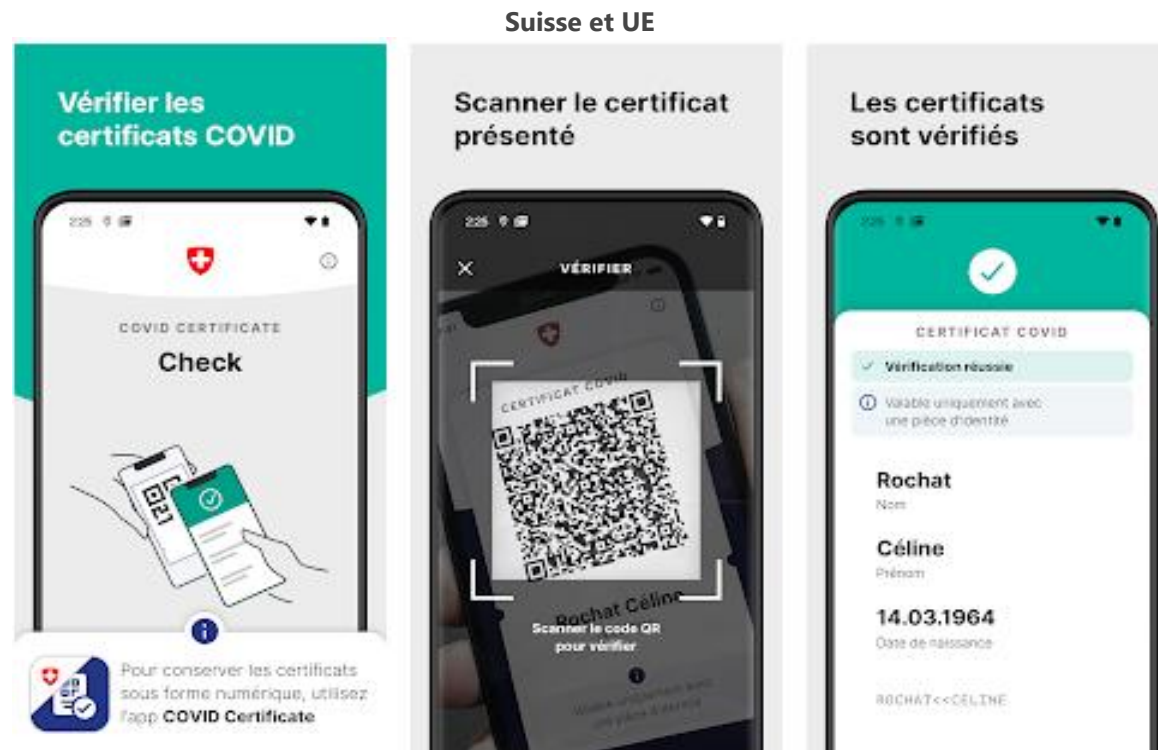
Suisse et UE

Vérifier les certificats COVID

2:25

COVID CERTIFICATE

Check

Pour conserver les certificats sous forme numérique, utilisez l'app COVID Certificate

Scanner le certificat présenté

2:25

VÉRIFIER

CERTIFICAT COVID

Rochat Céline

Scanner le code QR pour vérifier

Les certificats sont vérifiés

2:25

CERTIFICAT COVID

Vérification réussie

Valable uniquement avec une pièce d'identité

Rochat
Nom

Céline
Prénom

14.03.1964
Date de naissance

ROCHAT<<CELINE